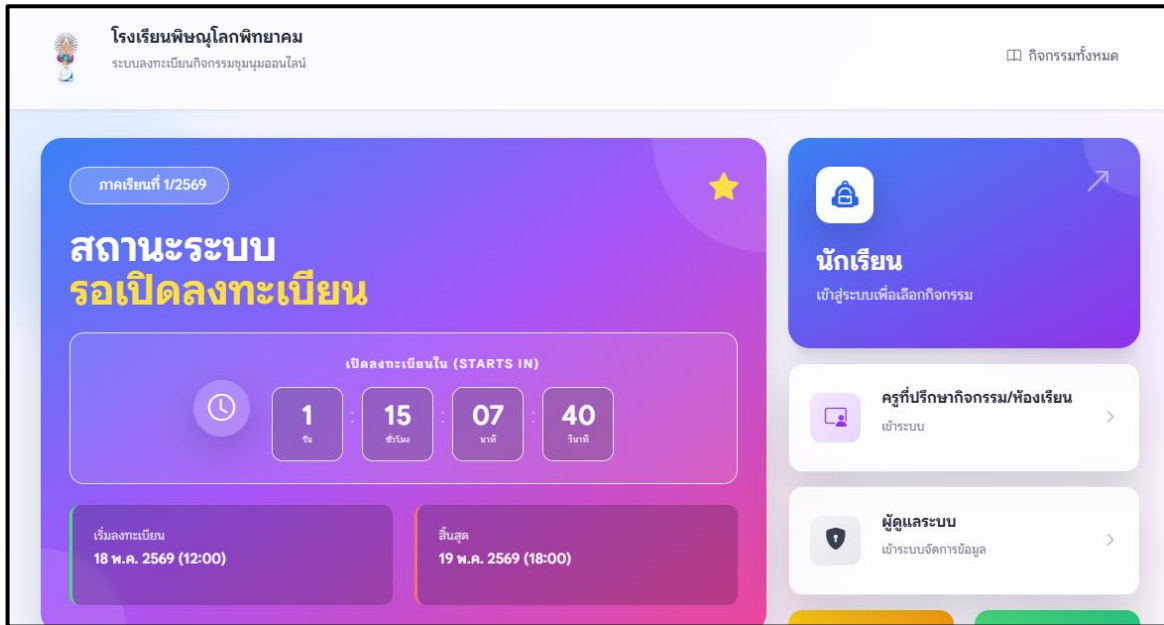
โรงเรียนพิษณุโลกพิทยาคม
ระบบลงทะเบียนกิจกรรมชุมนุมออนไลน์

กิจกรรมทั้งหมด

ภาคเรียนที่ 1/2569

สถานะระบบ
รอเปิดลงทะเบียน

เปิดลงทะเบียนใน (STARTS IN)

| 1 | 15 | 07 | 40 |
|---|---|---|---|
| วัน | ชั่วโมง | นาที | วินาที |

เริ่มลงทะเบียน
18 พ.ค. 2569 (12:00)

สิ้นสุด
19 พ.ค. 2569 (18:00)

นักเรียน
เข้าสู่ระบบเพื่อเลือกกิจกรรม

ครูที่ปรึกษากิจกรรม/ห้องเรียน
เข้าระบบ

ผู้ดูแลระบบ
เข้าระบบจัดการข้อมูล